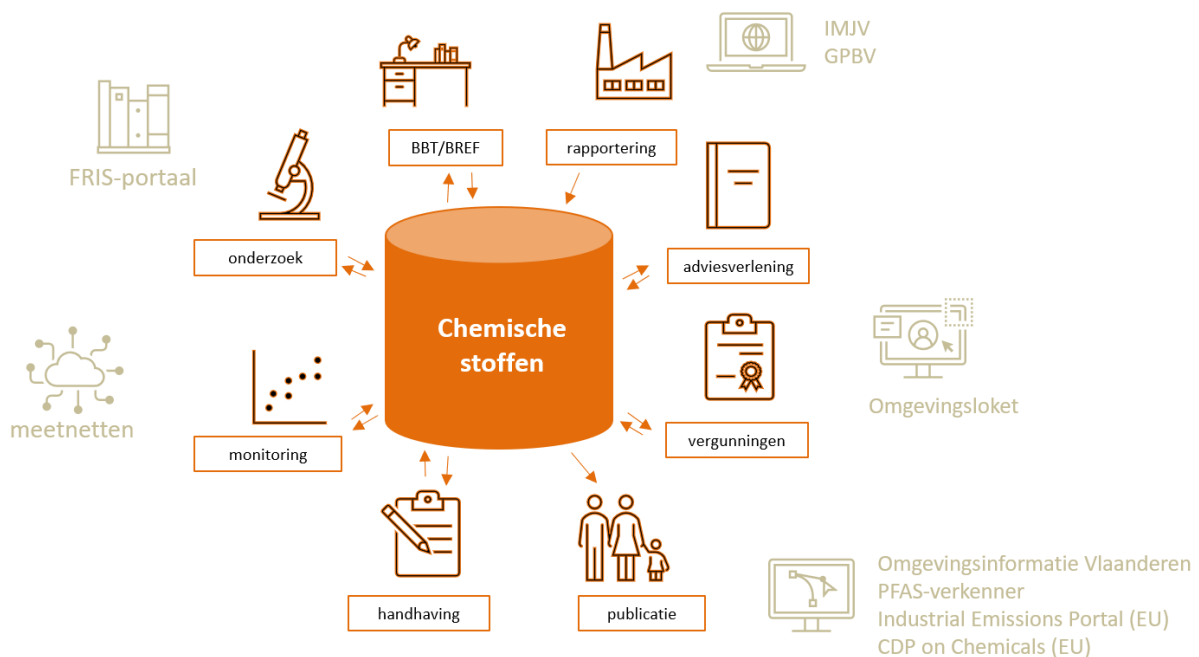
IMJV
GPBV

FRIS-portaal

BBT/BREF

rapportering

onderzoek

adviesverlening

Chemische stoffen

meetnetten

Omgevingsloket

monitoring

vergunningen

handhaving

publicatie

Omgevingsinformatie Vlaanderen
PFAS-verkenner
Industrial Emissions Portal (EU)
CDP on Chemicals (EU)